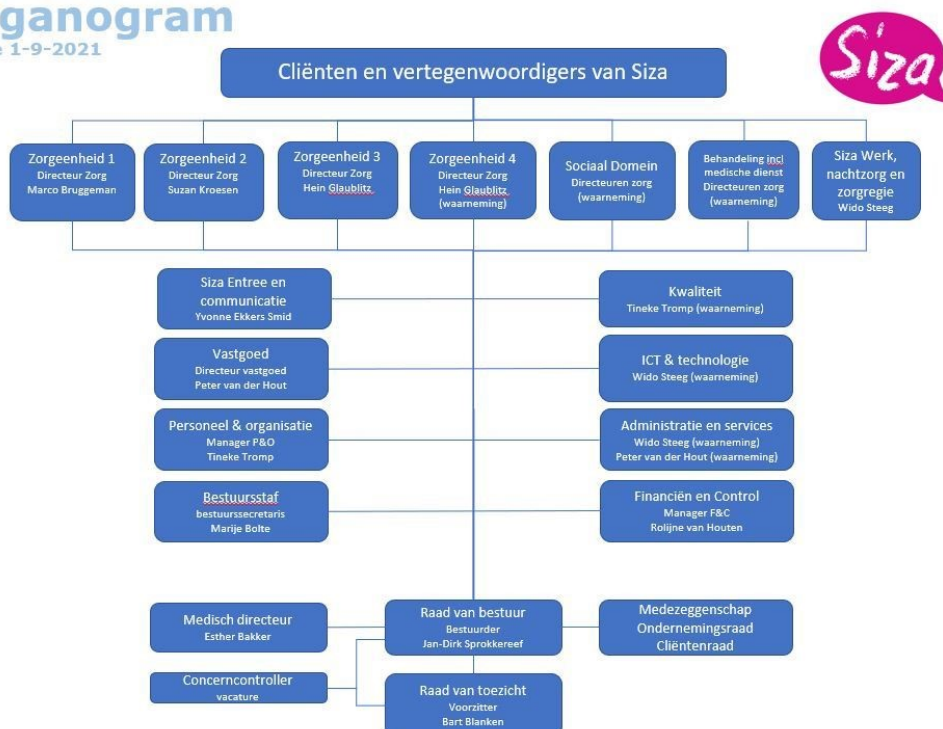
ganogram
e 1-9-2021

Siza

Cliënten en vertegenwoordigers van Siza

Zorgeenheid 1
Directeur Zorg
Marco Bruggeman

Zorgeenheid 2
Directeur Zorg
Suzan Kroesen

Zorgeenheid 3
Directeur Zorg
Hein Glaublitz

Zorgeenheid 4
Directeur Zorg
Hein Glaublitz
(waarneming)

Sociaal Domein
Directeuren zorg
(waarneming)

Behandeling incl medische dienst
Directeuren zorg
(waarneming)

Siza Werk, nachtzorg en zorgregie
Wido Steeg

Siza Entree en communicatie
Yvonne Ekkers Smid

Kwaliteit
Tineke Tromp (waarneming)

Vastgoed
Directeur vastgoed
Peter van der Hout

ICT & technologie
Wido Steeg (waarneming)

Personeel & organisatie
Manager P&O
Tineke Tromp

Administratie en services
Wido Steeg (waarneming)
Peter van der Hout (waarneming)

Bestuursstaf
bestuurssecretaris
Marije Bolte

Financiën en Control
Manager F&C
Rolijne van Houten

Medisch directeur
Esther Bakker

Raad van bestuur
Bestuurder
Jan-Dirk Sprokkereef

Medezeggenschap
Ondernemingsraad
Cliëntenraad

Concerncontroller
vacature

Raad van toezicht
Voorzitter
Bart Blanken